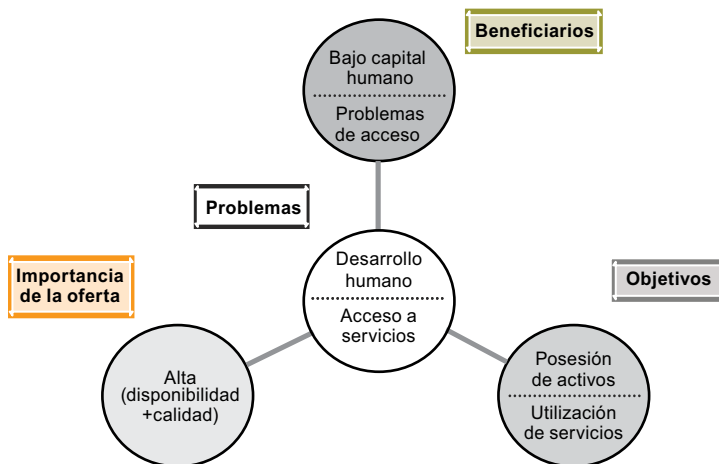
Beneficiarios

Bajo capital humano

Problemas de acceso

Problemas

Desarrollo humano

Acceso a servicios

Importancia de la oferta

Objetivos

Alta (disponibilidad +calidad)

Posesión de activos

Utilización de servicios